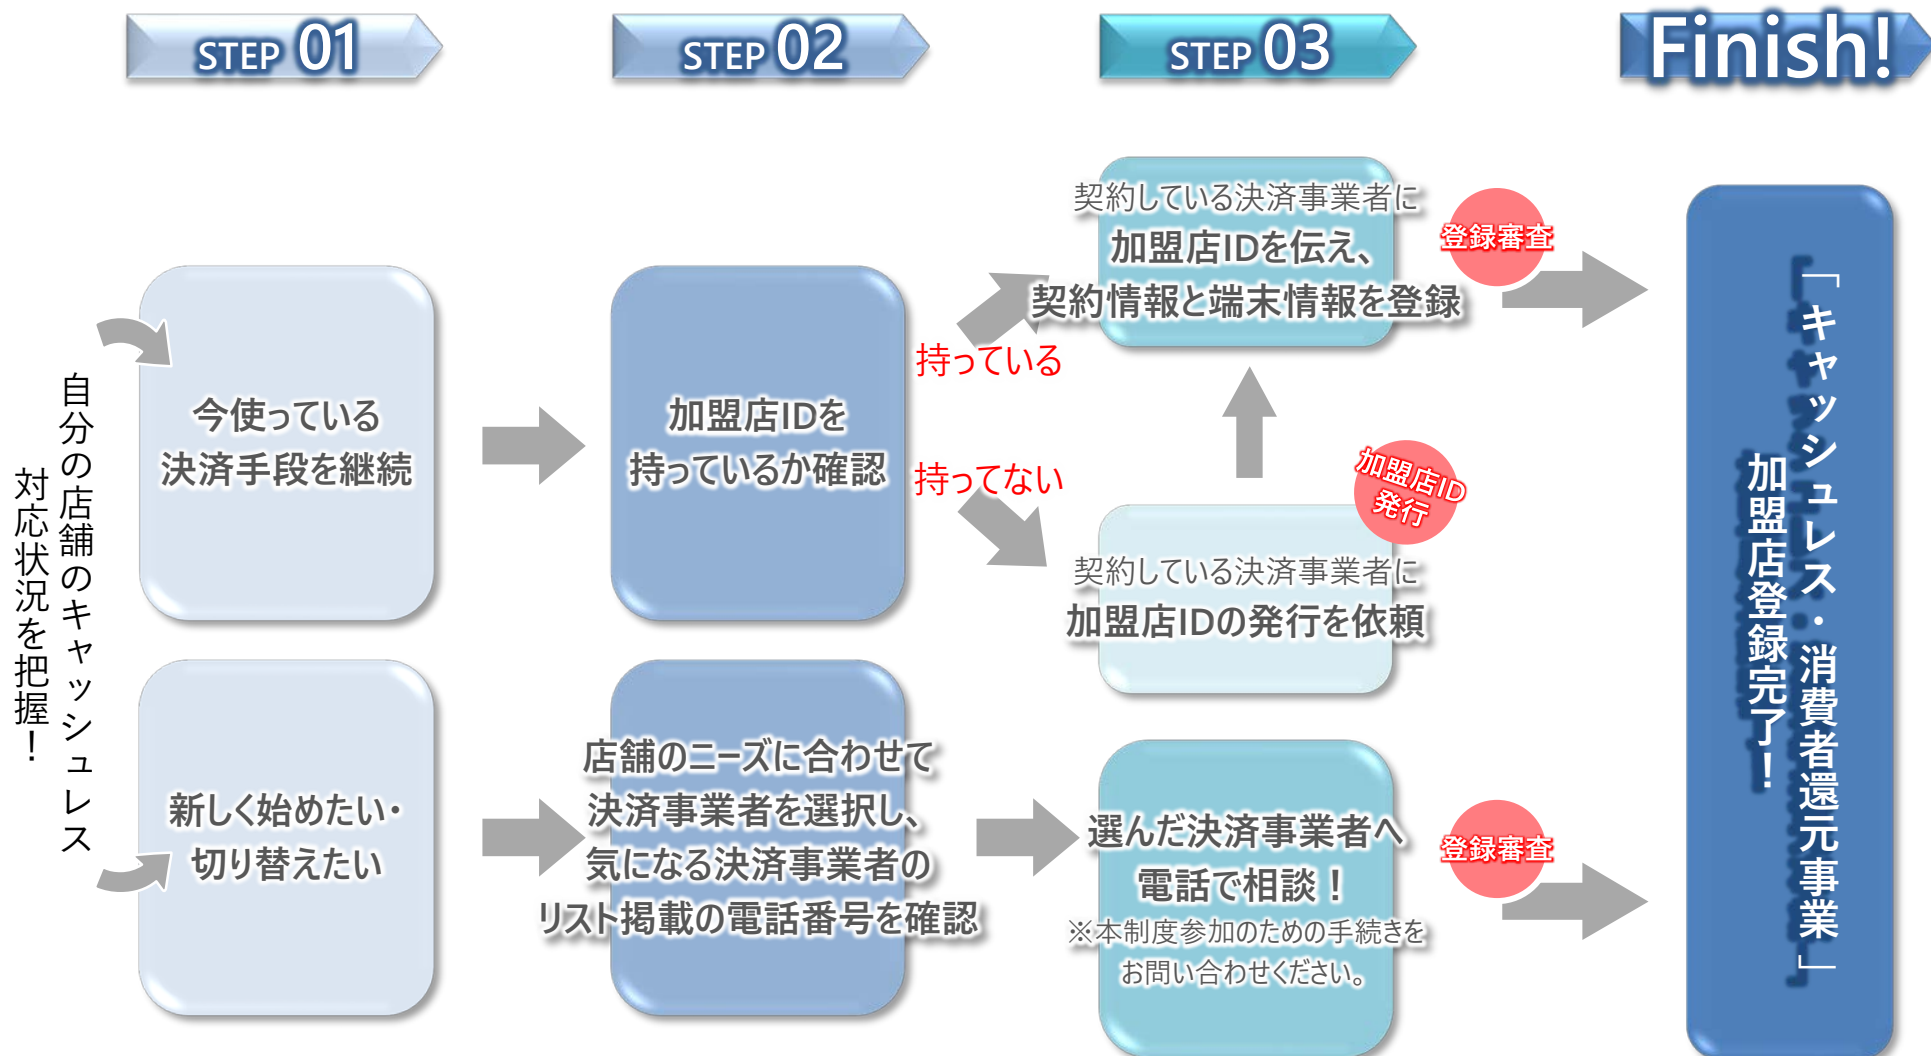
STEP 01

STEP 02

STEP 03

Finish!

自分の店舗のキャッシュレス対応状況を把握!

今使っている決済手段を継続

加盟店IDを持っているか確認

持っている

契約している決済事業者に加盟店IDを伝え、契約情報と端末情報を登録

登録審査

持ってない

加盟店ID発行

契約している決済事業者に加盟店IDの発行を依頼

新しく始めたい・切り替えたい

店舗のニーズに合わせて決済事業者を選択し、気になる決済事業者のリスト掲載の電話番号を確認

選んだ決済事業者へ電話で相談!

※本制度参加のための手続きをお問い合わせください。

登録審査

「キャッシュレス・消費者還元事業」加盟店登録完了!